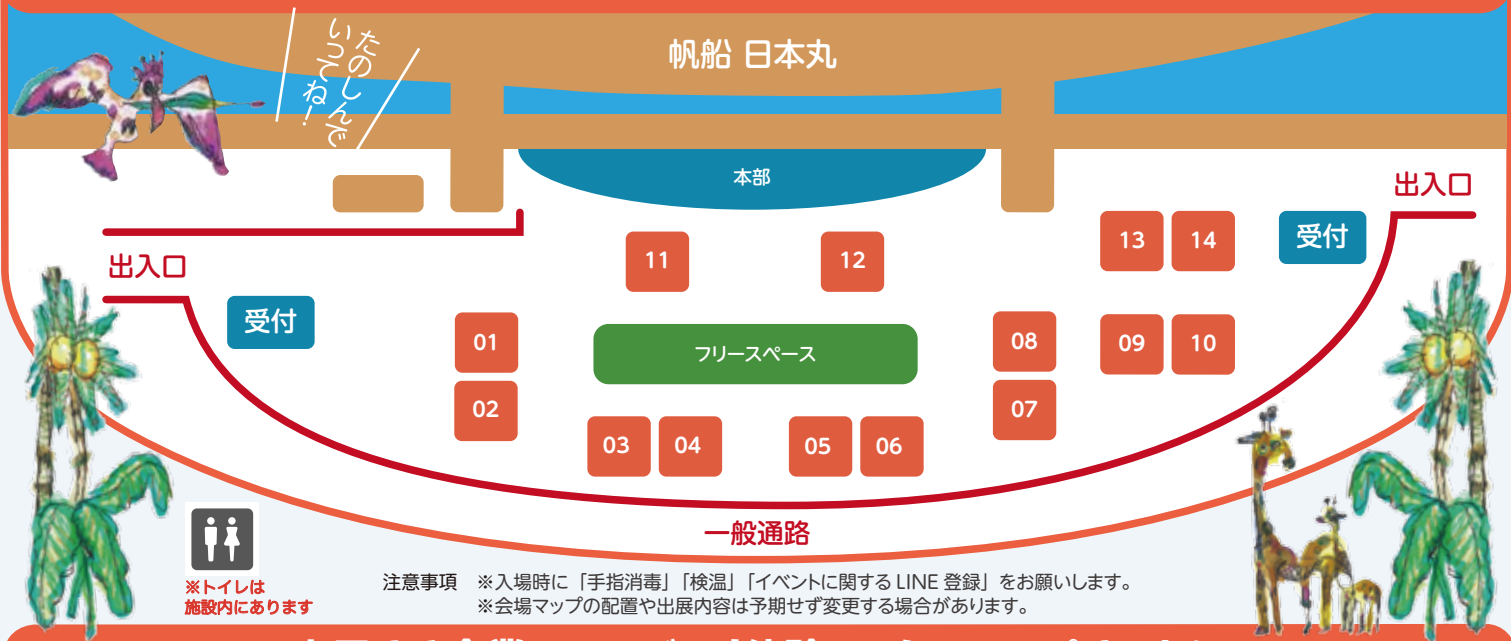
帆船 日本丸

たのしんでいってね!

本部

出入口

受付

出入口

受付

11

12

13

14

01

フリースペース

08

09

10

02

07

03

04

05

06

一般通路

※トイレは施設内にあります

注意事項 ※入場時に「手指消毒」「検温」「イベントに関する LINE 登録」をお願いします。
※会場マップの配置や出展内容は予期せず変更する場合があります。